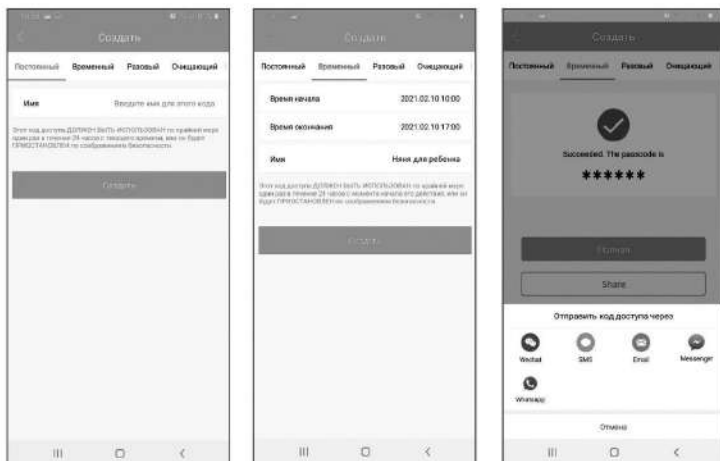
Создать

Постоянный Временный Разовый Очищающий

Имя Введите имя для этого кода

Этот код доступа ДОЛЖЕН БЫТЬ ИСПОЛЬЗОВАН по крайней мере однажды в течение 24 часов с текущего времени, или он будет ПРИОСТАНОВЛЕН по соображениям безопасности.

Создать

|||

Создать

Постоянный Временный Разовый Очищающий

Время начала 2021.02.10 10:00

Время окончания 2021.02.10 17:00

Имя Няня для ребенка

Этот код доступа ДОЛЖЕН БЫТЬ ИСПОЛЬЗОВАН по крайней мере однажды в течение 24 часов с момента начала его действия, или он будет ПРИОСТАНОВЛЕН по соображениям безопасности.

Создать

|||

Создать

Постоянный Временный Разовый Очищающий

Succeeded. The passcode is

******

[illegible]

Share

Отправить код доступа через

Wechat SMS Email Messenger

Whatsapp

Отмена

|||